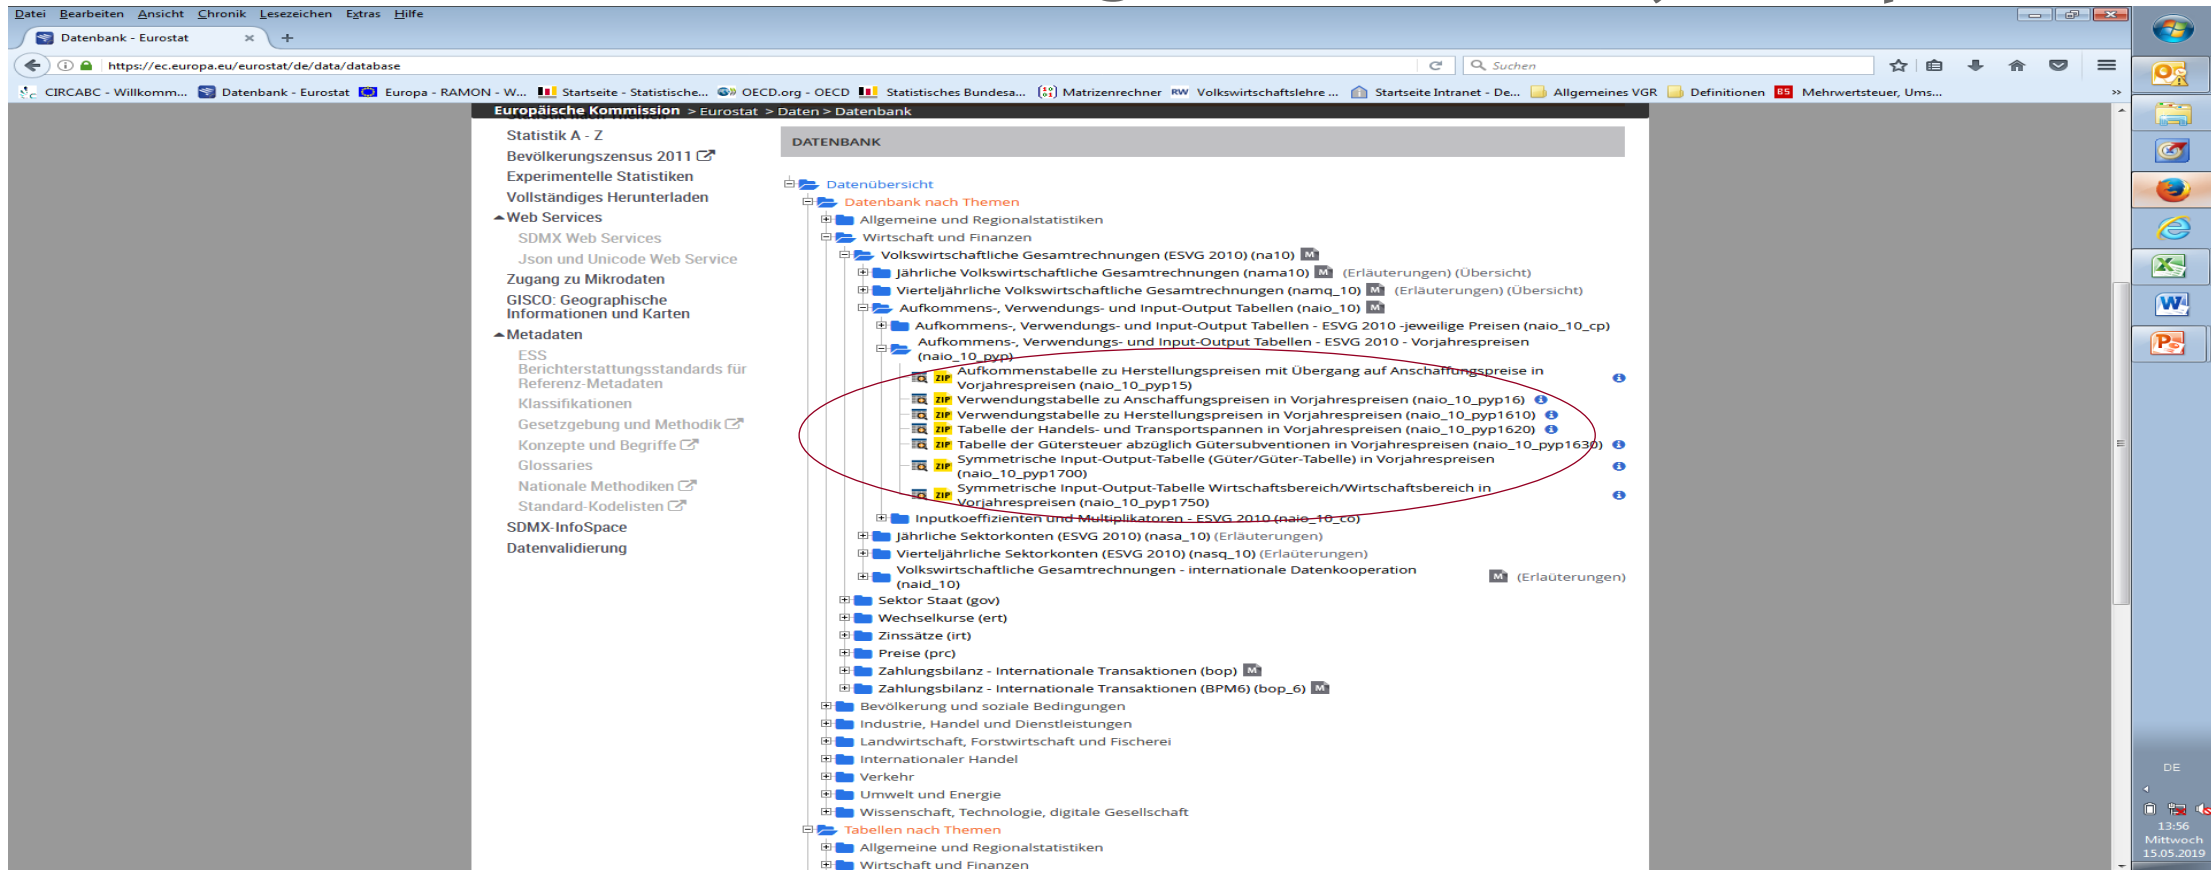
Datei Bearbeiten Ansicht Chronik Lesezeichen Extras Hilfe

Datenbank - Eurostat

https://ec.europa.eu/eurostat/de/data/database

Suchen

CIRCABC - Willkomm... Datenbank - Eurostat Europa - RAMON - W... Startseite - Statistische... OECD.org - OECD Statistisches Bundesa... Matrizenrechner Volkswirtschaftslehre ... Startseite Intranet - De... Allgemeines VGR Definitionen Mehrwertsteuer, Ums...

Europäische Kommission > Eurostat > Daten > Datenbank

Statistik A - Z
Bevölkerungszensus 2011
Experimentelle Statistiken
Vollständiges Herunterladen
Web Services
SDMX Web Services
Json und Unicode Web Service
Zugang zu Mikrodaten
GISCO: Geographische Informationen und Karten
Metadaten
ESS Berichterstattungsstandards für Referenz-Metadaten
Klassifikationen
Gesetzgebung und Methodik
Konzepte und Begriffe
Glossaries
Nationale Methodiken
Standard-Kodelisten
SDMX-InfoSpace
Datenvalidierung

DATENBANK

Datenübersicht
Datenbank nach Themen
Allgemeine und Regionalstatistiken
Wirtschaft und Finanzen
Volkswirtschaftliche Gesamtrechnungen (ESVG 2010) (na10)
Jährliche Volkswirtschaftliche Gesamtrechnungen (nama10) (Erläuterungen) (Übersicht)
Vierteljährliche Volkswirtschaftliche Gesamtrechnungen (namq_10) (Erläuterungen) (Übersicht)
Aufkommens-, Verwendungs- und Input-Output Tabellen (naio_10)
Aufkommens-, Verwendungs- und Input-Output Tabellen - ESVG 2010 -jeweilige Preisen (naio_10_cp)
Aufkommens-, Verwendungs- und Input-Output Tabellen - ESVG 2010 - Vorjahrespreisen (naio_10_pyp)
Aufkommenstabelle zu Herstellungspreisen mit Übergang auf Anschaffungspreise in Vorjahrespreisen (naio_10_pyp15)
Verwendungstabelle zu Anschaffungspreisen in Vorjahrespreisen (naio_10_pyp16)
Verwendungstabelle zu Herstellungspreisen in Vorjahrespreisen (naio_10_pyp1610)
Tabelle der Handels- und Transportspannen in Vorjahrespreisen (naio_10_pyp1620)
Tabelle der Gütersteuer abzüglich Gütersubventionen in Vorjahrespreisen (naio_10_pyp1630)
Symmetrische Input-Output-Tabelle (Güter/Güter-Tabelle) in Vorjahrespreisen (naio_10_pyp1700)
Symmetrische Input-Output-Tabelle Wirtschaftsbereich/Wirtschaftsbereich in Vorjahrespreisen (naio_10_pyp1750)
Inputkoeffizienten und Multiplikatoren - ESVG 2010 (naio_10_co)
Jährliche Sektorkonten (ESVG 2010) (nasa_10) (Erläuterungen)
Vierteljährliche Sektorkonten (ESVG 2010) (nasq_10) (Erläuterungen)
Volkswirtschaftliche Gesamtrechnungen - internationale Datenkooperation (naid_10) (Erläuterungen)
Sektor Staat (gov)
Wechselkurse (ert)
Zinssätze (irt)
Preise (prc)
Zahlungsbilanz - Internationale Transaktionen (bop)
Zahlungsbilanz - Internationale Transaktionen (BPM6) (bop_6)
Bevölkerung und soziale Bedingungen
Industrie, Handel und Dienstleistungen
Landwirtschaft, Forstwirtschaft und Fischerei
Internationaler Handel
Verkehr
Umwelt und Energie
Wissenschaft, Technologie, digitale Gesellschaft
Tabellen nach Themen
Allgemeine und Regionalstatistiken
Wirtschaft und Finanzen

DE
13:56
Mittwoch
15.05.2019